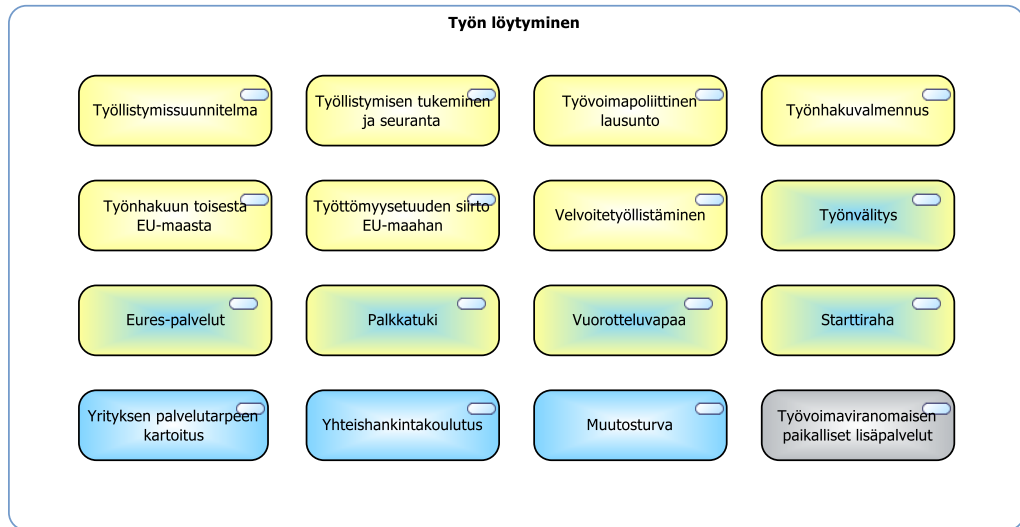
Työn löytyminen

Työllistymissuunnitelma

Työllistymisen tukeminen ja seuranta

Työvoimapoliittinen lausunto

Työnhakuvalmennus

Työnhakuun toisesta EU-maasta

Työttömyysetuuden siirto EU-maahan

Velvoitetyöllistäminen

Työnvälitys

Eures-palvelut

Palkkatuki

Vuorotteluvapaa

Starttiraha

Yrityksen palvelutarpeen kartoitus

Yhteishankintakoulutus

Muutosturva

Työvoimaviranomaisen paikalliset lisäpalvelut